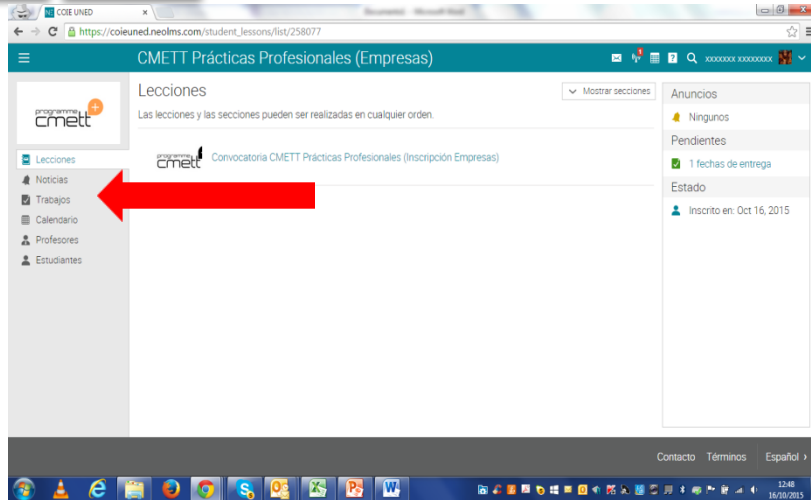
COIE UNED ×

Documento1 - Microsoft Word

https://coieuned.neolms.com/student_lessons/list/258077

CMETT Prácticas Profesionales (Empresas)

xxxxxxx xxxxxxxx

programme cmett

Lecciones
Noticias
Trabajos
Calendario
Profesores
Estudiantes

Lecciones

Mostrar secciones

Las lecciones y las secciones pueden ser realizadas en cualquier orden.

programme cmett

Convocatoria CMETT Prácticas Profesionales (Inscripción Empresas)

Anuncios

Ningunos

Pendientes

1 fechas de entrega

Estado

Inscrito en: Oct 16, 2015

Contacto Términos Español

12:48
16/10/2015